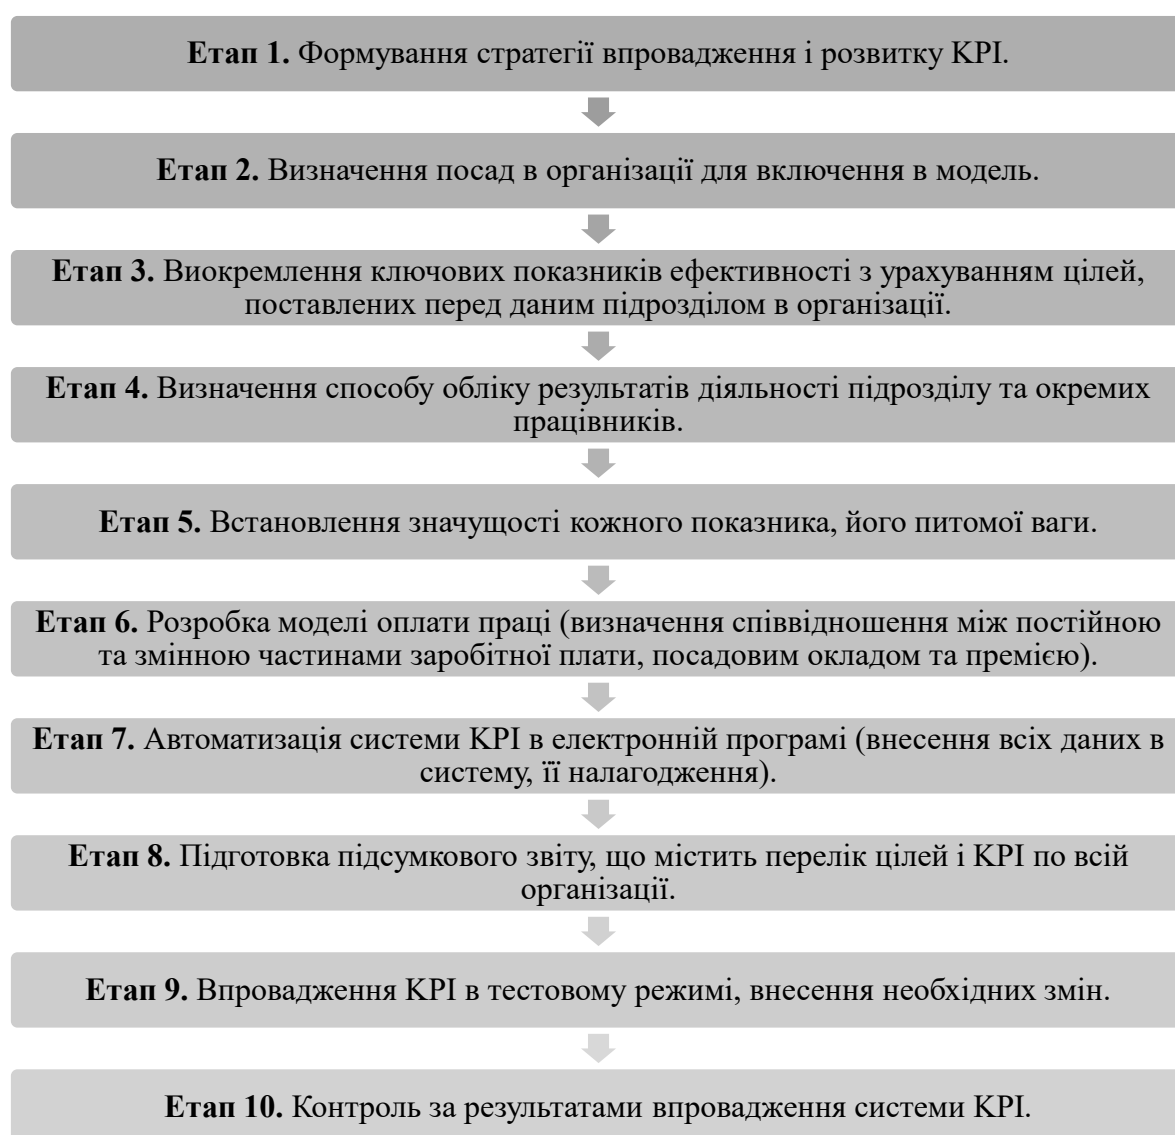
**Етап 1.** Формування стратегії впровадження і розвитку KPI.

**Етап 2.** Визначення посад в організації для включення в модель.

**Етап 3.** Виокремлення ключових показників ефективності з урахуванням цілей, поставлених перед даним підрозділом в організації.

**Етап 4.** Визначення способу обліку результатів діяльності підрозділу та окремих працівників.

**Етап 5.** Встановлення значущості кожного показника, його питомої ваги.

**Етап 6.** Розробка моделі оплати праці (визначення співвідношення між постійною та змінною частинами заробітної плати, посадовим окладом та премією).

**Етап 7.** Автоматизація системи KPI в електронній програмі (внесення всіх даних в систему, її налагодження).

**Етап 8.** Підготовка підсумкового звіту, що містить перелік цілей і KPI по всій організації.

**Етап 9.** Впровадження KPI в тестовому режимі, внесення необхідних змін.

**Етап 10.** Контроль за результатами впровадження системи KPI.